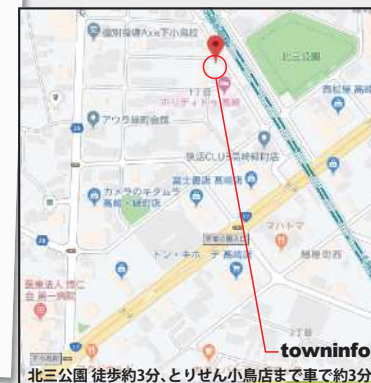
福祉環境Axis下小鳥校
北三公園
1丁目
ホリデイ・スポーツ高崎
西松屋 高崎
アウラ緑町会館
快活CLUB高崎緑町店
富士書房 高崎店
カメラのキタムラ 高崎・緑町店
マハトマ
ドン・キホーテ 高崎店
医療法人 博仁会 第一病院
townInfo
北三公園 徒歩約3分、とりせん小鳥店まで車で約3分